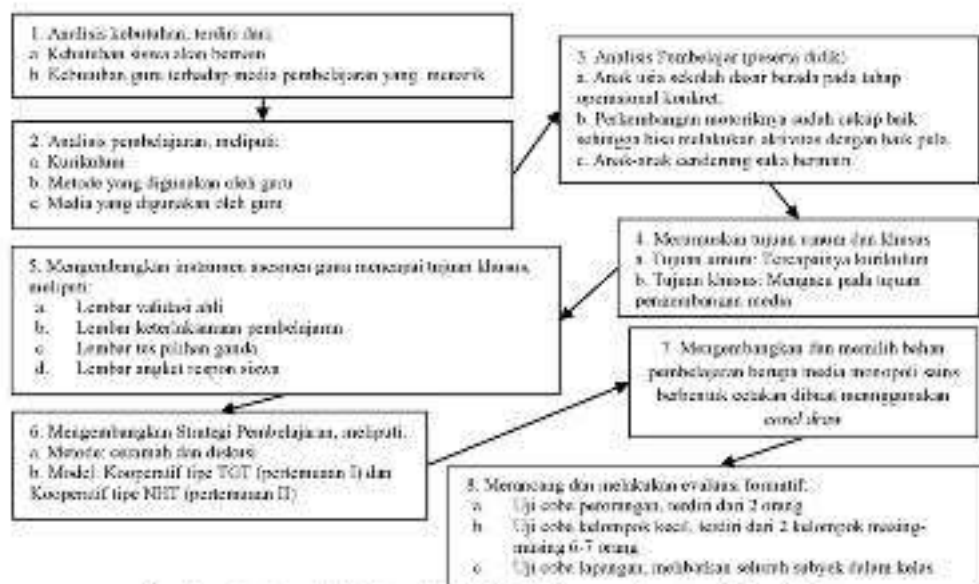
1. Analisis kebutuhan, terdiri dari:
a. Kebutuhan siswa akan bermain
b. Kebutuhan guru terhadap media pembelajaran yang menarik

2. Analisis pembelajaran, meliputi:
a. Kurikulum
b. Metode yang digunakan oleh guru
c. Media yang digunakan oleh guru

3. Analisis Pembelajar (peserta didik):
a. Anak usia sekolah dasar berada pada tahap operasional konkret.
b. Perkembangan motoriknya sudah cukup baik sehingga bisa melakukan aktivitas dengan baik pula.
c. Anak-anak cenderung suka bermain.

4. Merumuskan tujuan umum dan khusus
a. Tujuan umum: Tercapainya kurikulum
b. Tujuan khusus: Mengacu pada tujuan pengembangan media

5. Mengembangkan instrumen asesmen guna mencapai tujuan khusus, meliputi:
a. Lembar validasi ahli
b. Lembar keterlaksanaan pembelajaran
c. Lembar tes pilihan ganda
d. Lembar angket respon siswa

6. Mengembangkan Strategi Pembelajaran, meliputi:
a. Metode: ceramah dan diskusi
b. Model: Kooperatif tipe TGT (pertemuan I) dan Kooperatif tipe NHT (pertemuan II)

7. Mengembangkan dan memilih bahan pembelajaran berupa media monopoli sains berbentuk cetakan dibuat menggunakan corel draw

8. Merancang dan melakukan evaluasi formatif:
a. Uji coba perorangan, terdiri dari 2 orang
b. Uji coba kelompok kecil, terdiri dari 2 kelompok masing-masing 6-7 orang
c. Uji coba lapangan, melibatkan seluruh subyek dalam kelas